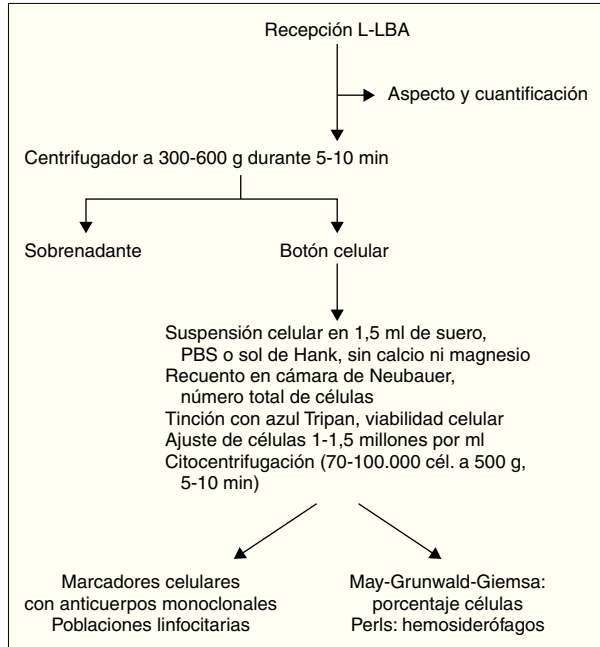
Recepción L-LBA

Aspecto y cuantificación

Centrifugador a 300-600 g durante 5-10 min

Sobrenadante

Botón celular

Suspensión celular en 1,5 ml de suero, PBS o sol de Hank, sin calcio ni magnesio
Recuento en cámara de Neubauer, número total de células
Tinción con azul Tripan, viabilidad celular
Ajuste de células 1-1,5 millones por ml
Citocentrifugación (70-100.000 cél. a 500 g, 5-10 min)

Marcadores celulares
con anticuerpos monoclonales
Poblaciones linfocitarias

May-Grunwald-Giemsa:
porcentaje células
Perls: hemosiderófagos